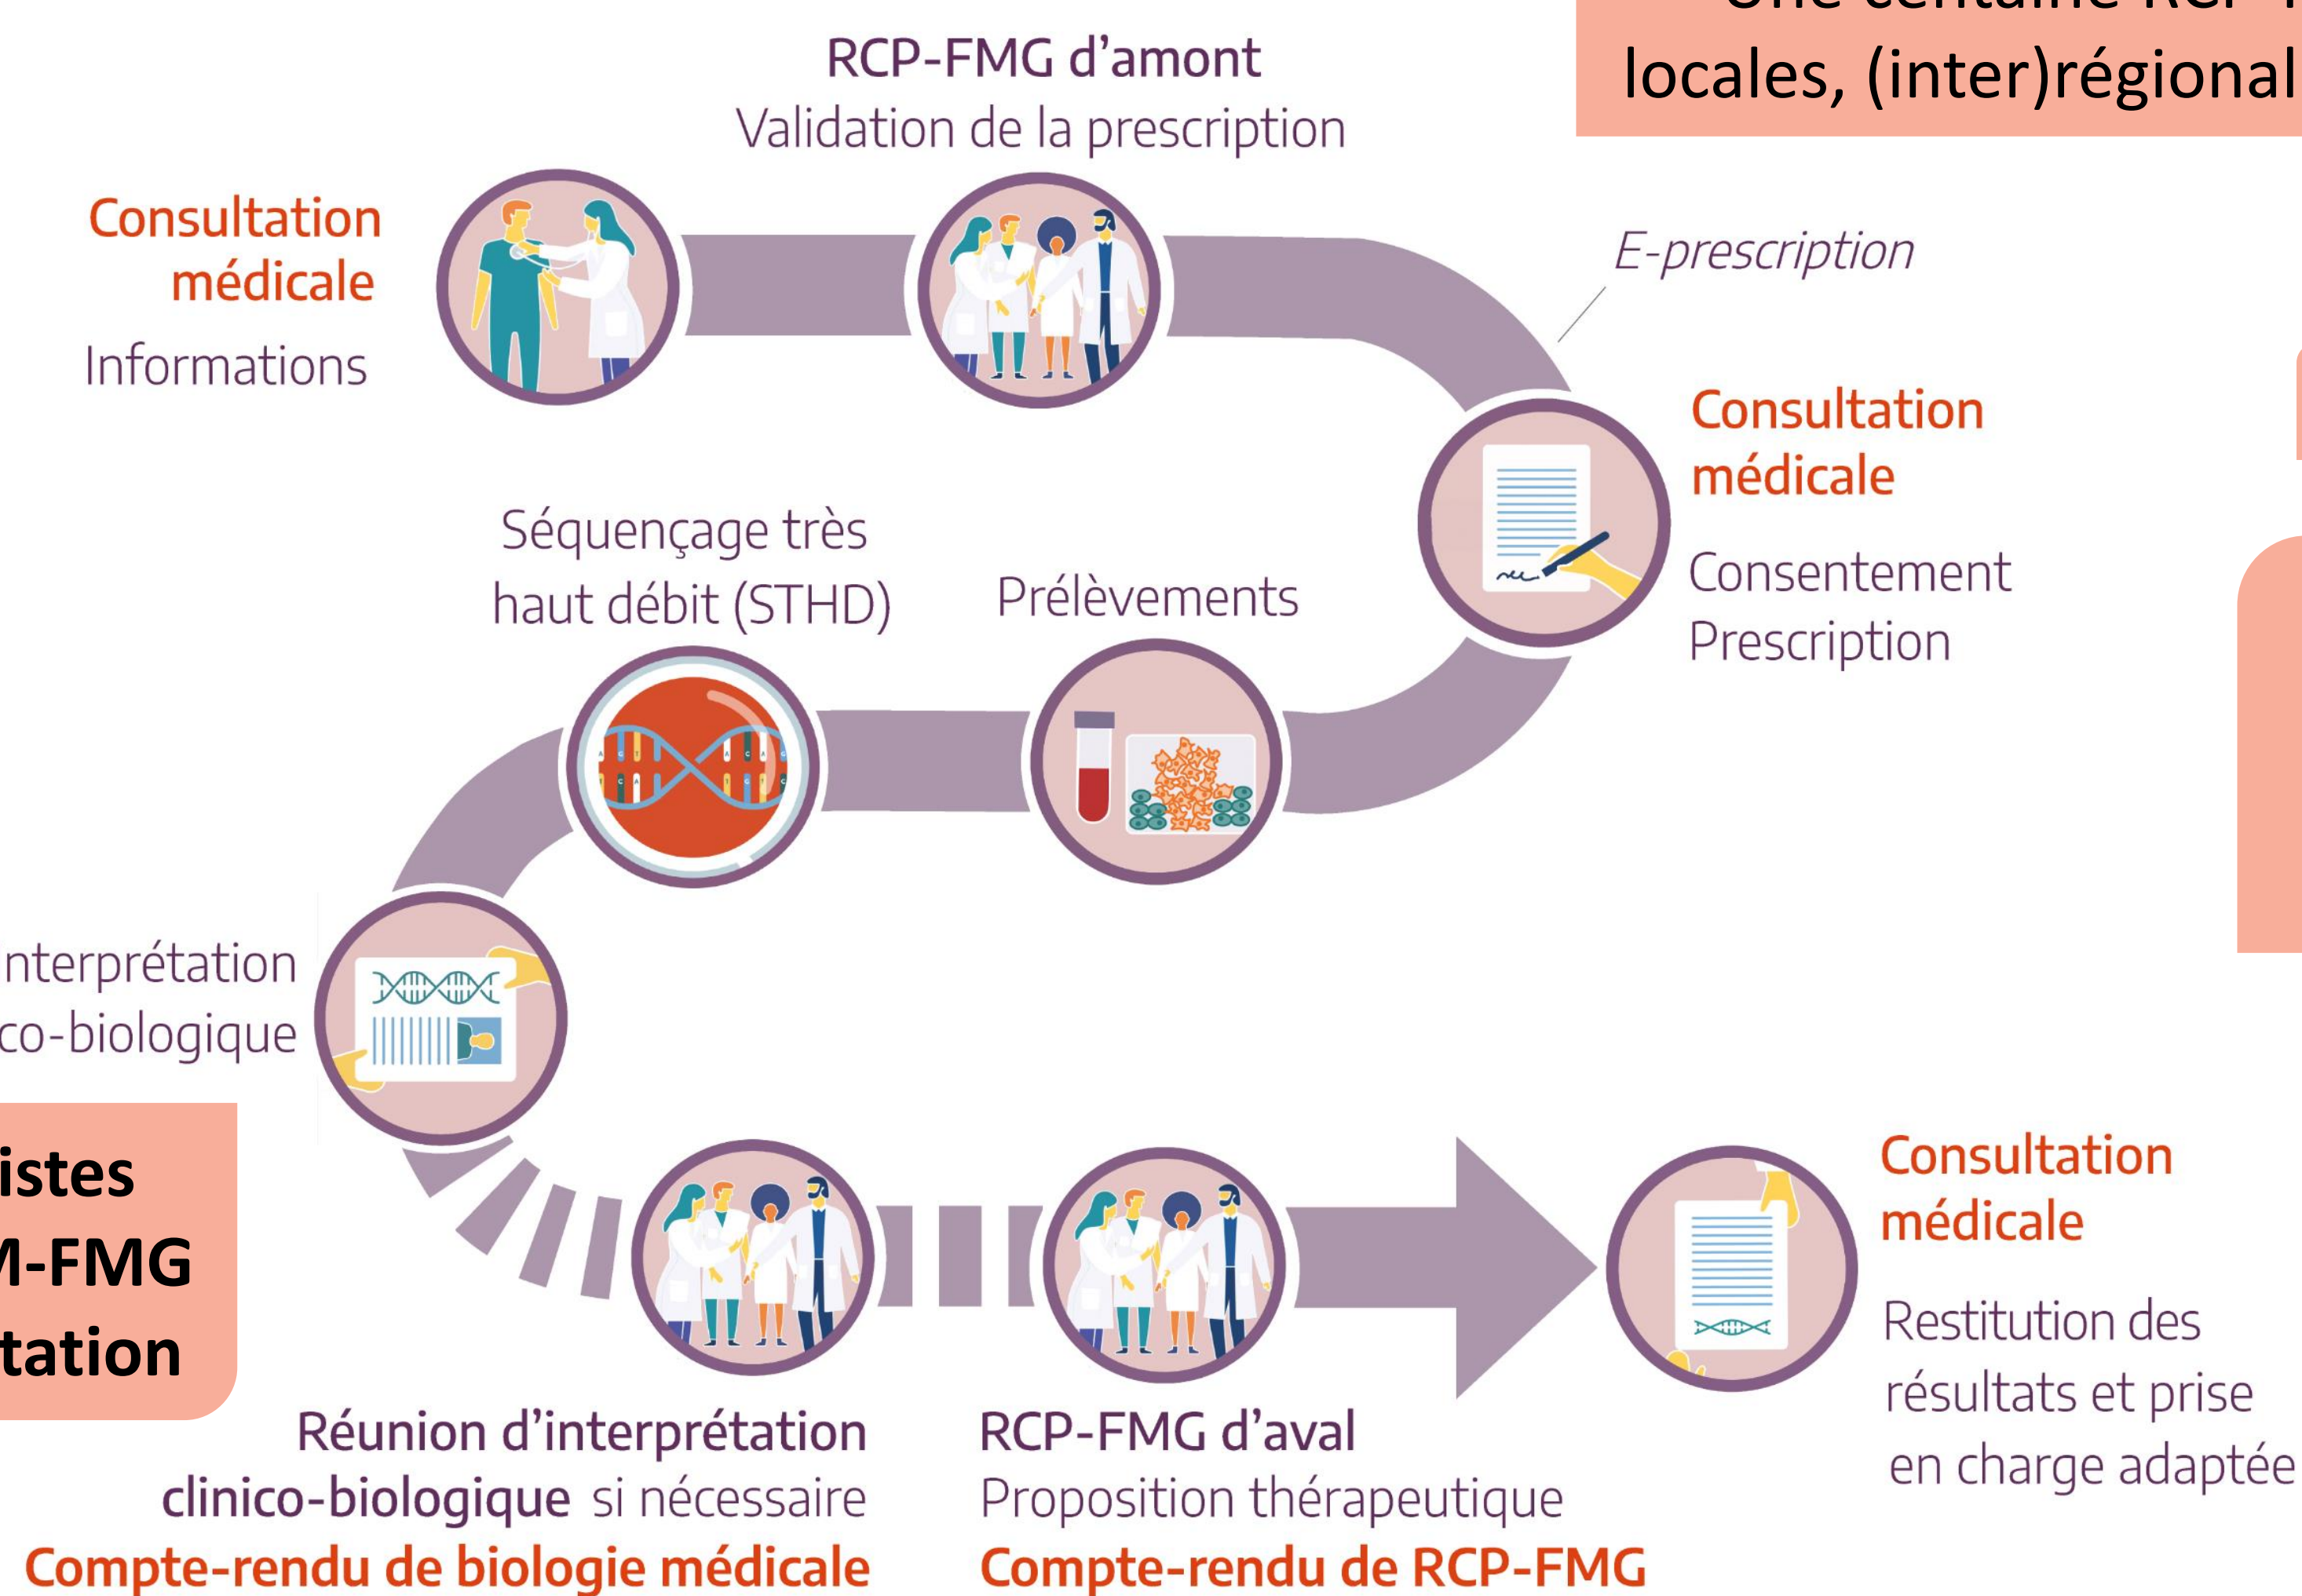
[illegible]
locales, (inter)régional

RCP-FMG d'amont
Validation de la prescription

Consultation médicale
Informations

E-prescription

Consultation médicale
Consentement
Prescription

Séquençage très haut débit (STHD)

Prélèvements

nterprétation
co-biologique

istes
M-FMG
tation

Réunion d'interprétation clinico-biologique si nécessaire
Compte-rendu de biologie médicale

RCP-FMG d'aval
Proposition thérapeutique
Compte-rendu de RCP-FMG

Consultation médicale
Restitution des résultats et prise en charge adaptée